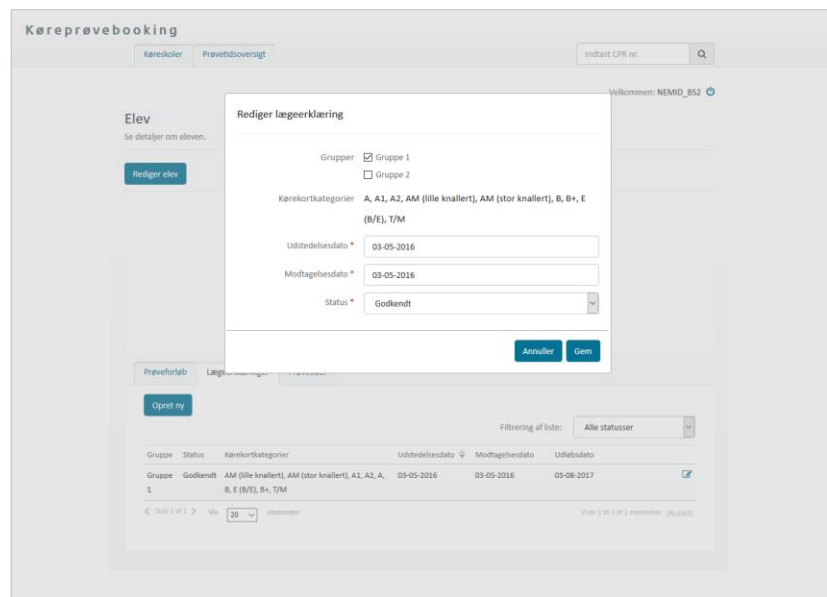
Køreprøvebooking

Køreskoler Prøvetidsoversigt

Indtast CPR nr.

Velkommen: NEMID_BS2

Elev

Se detaljer om eleven.

Rediger elev

Rediger lægeerklæring

Grupper ☑ Gruppe 1
☐ Gruppe 2

Kørekortkategorier A, A1, A2, AM (lille knallert), AM (stor knallert), B, B+, E (B/E), T/M

Udstedelsesdato * 03-05-2016

Modtagelsesdato * 03-05-2016

Status * Godkendt

Annuller Gem

Prøveforløb Lægeerklæringer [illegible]

Opret ny

Filtrering af liste: Alle statusser

| Gruppe | Status | Kørekortkategorier | Udstedelsesdato | Modtagelsesdato | Udløbsdato |
|---|---|---|---|---|---|
| Gruppe 1 | Godkendt | AM (lille knallert), AM (stor knallert), A1, A2, A, B, E (B/E), B+, T/M | 03-05-2016 | 03-05-2016 | 03-08-2017 |

Side 1 af 1 Vis 20 elementer

Viser 1 til 1 af 1 elementer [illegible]